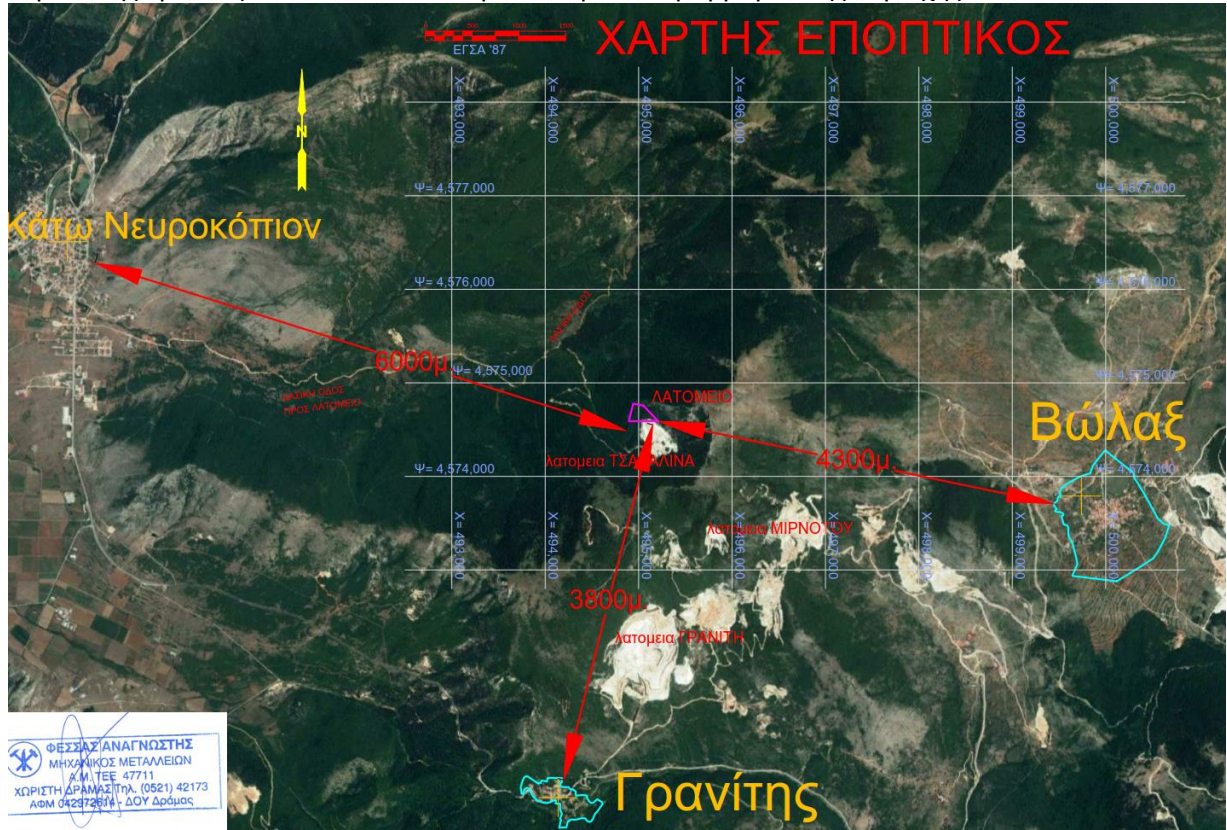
0 500 1000 1500
ΕΓΣΑ '87
ΧΑΡΤΗΣ ΕΠΟΠΤΙΚΟΣ

N

Χ= 493,000
Χ= 494,000
Χ= 495,000
Χ= 496,000
Χ= 497,000
Χ= 498,000
Χ= 499,000
Χ= 500,000

Ψ= 4,577,000
Ψ= 4,577,000
Κάτω Νευροκόπιον
Ψ= 4,576,000
Ψ= 4,576,000
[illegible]
6000μ
Ψ= 4,575,000
Ψ= 4,575,000
ΒΑΣΙΚΗ ΟΔΟΣ ΠΡΟΣ ΛΑΤΟΜΕΙΟ
ΛΑΤΟΜΕΙΟ
Βώλαξ
Ψ= 4,574,000
λατομεια ΤΣΑ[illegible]ΛΙΝΑ
4300μ
Ψ= 4,574,000

Χ= 493,000
Χ= 494,000
Χ= 495,000
λατομεια ΜΙΡΝΟΤΟΥ
Χ= 496,000
Χ= 497,000
Χ= 498,000
Χ= 499,000
Χ= 500,000

3800μ
λατομεια ΓΡΑΝΙΤΗ

ΦΕΣΣΑΣ ΑΝΑΓΝΩΣΤΗΣ
ΜΗΧΑΝΙΚΟΣ ΜΕΤΑΛΛΕΙΩΝ
Α.Μ. ΤΕΕ 47711
ΧΩΡΙΣΤΗ ΔΡΑΜΑΣ Τηλ. (0521) 42173
ΑΦΜ 042972614 - ΔΟΥ Δράμας

Γρανίτης